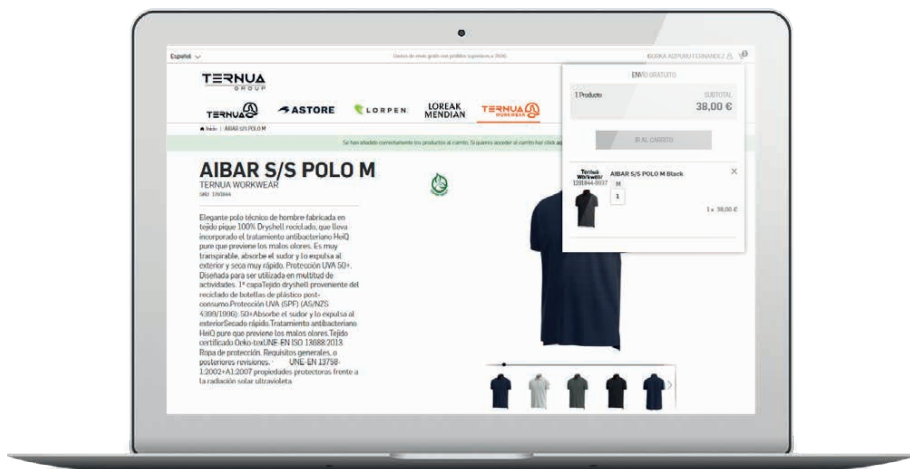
Español

Gastos de envío gratis con pedidos superiores a 35€

IDOIKA AIZPURU FERNANDEZ

TERNUA GROUP

TERNUA ASTORE LORPEN LOREAK MENDIAN TERNUA WORKWEAR

Inicio | AIBAR S/S POLO M

Se han añadido correctamente los productos al carrito. Si quieres acceder al carrito haz click aquí

AIBAR S/S POLO M
TERNUA WORKWEAR
SKU: 1203444

Elegante polo técnico de hombre fabricada en tejido pique 100% Dryshell reciclado, que lleva incorporado el tratamiento antibacteriano HeiQ pure que previene los malos olores. Es muy transpirable, absorbe el sudor y lo expulsa al exterior y seca muy rápido. Protección UVA 50+. Diseñada para ser utilizada en multitud de actividades. 1ª capaTejido dryshell proveniente del reciclado de botellas de plástico post-consumo.Protección UVA (SPF) (AS/NZS 4399/1996): 50+Absorbe el sudor y lo expulsa al exteriorSecado rápidoTratamiento antibacteriano HeiQ pure que previene los malos olores.Tejido certificado Oeko-texUNE-EN ISO 13688:2013 Ropa de protección. Requisitos generales, o posteriores revisiones. UNE-EN 13758-1:2002+A1:2007 propiedades protectoras frente a la radiación solar ultravioleta

ENVÍO GRATUITO

1 Producto

SUBTOTAL
38,00 €

IR AL CARRITO

Ternua Workwear
1203444-9337

AIBAR S/S POLO M Black
M
1

1 x 38,00 €